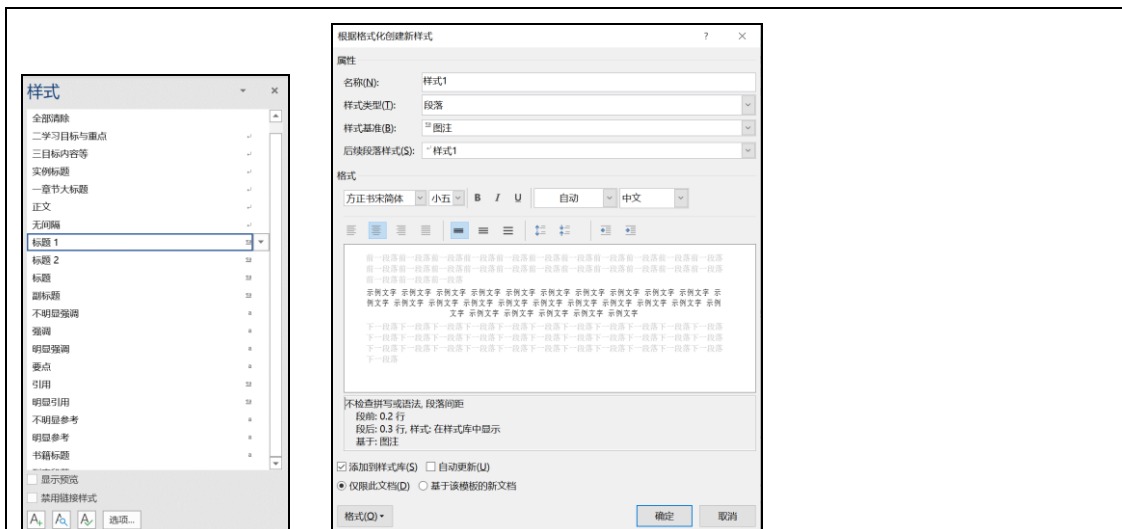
样式

全部清除
二学习目标与重点
三目标内容等
实例标题
一章节大标题
正文
无间隔
标题 1
标题 2
标题
副标题
不明显强调
强调
明显强调
要点
引用
明显引用
不明显参考
明显参考
书籍标题

显示预览
禁用链接样式

选项...

根据格式化创建新样式

属性
名称(N): 样式1
样式类型(T): 段落
样式基准(B): 图注
后续段落样式(S): 样式1

格式
方正书宋简体 小五 B I U 自动 中文

前一段落前一段落前一段落前一段落前一段落前一段落前一段落前一段落前一段落前一段落前一段落前一段落前一段落前一段落前一段落前一段落前一段落前一段落前一段落前一段落前一段落前一段落前一段落
示例文字 示例文字 示例文字 示例文字 示例文字 示例文字 示例文字 示例文字 示例文字 示例文字 示例文字 示例文字 示例文字 示例文字 示例文字 示例文字 示例文字 示例文字 示例文字 示例文字 示例文字 示例文字 示例文字 示例文字 示例文字 示例文字 示例文字
下一段落下一段落下一段落下一段落下一段落下一段落下一段落下一段落下一段落下一段落下一段落下一段落下一段落下一段落下一段落下一段落下一段落下一段落下一段落下一段落下一段落下一段落下一段落下一段落下一段落下一段落下一段落下一段落下一段落

不检查拼写或语法, 段落间距
段前: 0.2 行
段后: 0.3 行, 样式: 在样式库中显示
基于: 图注

添加到样式库(S) 自动更新(U)
仅限此文档(D) 基于该模板的新文档

格式(O) 确定 取消